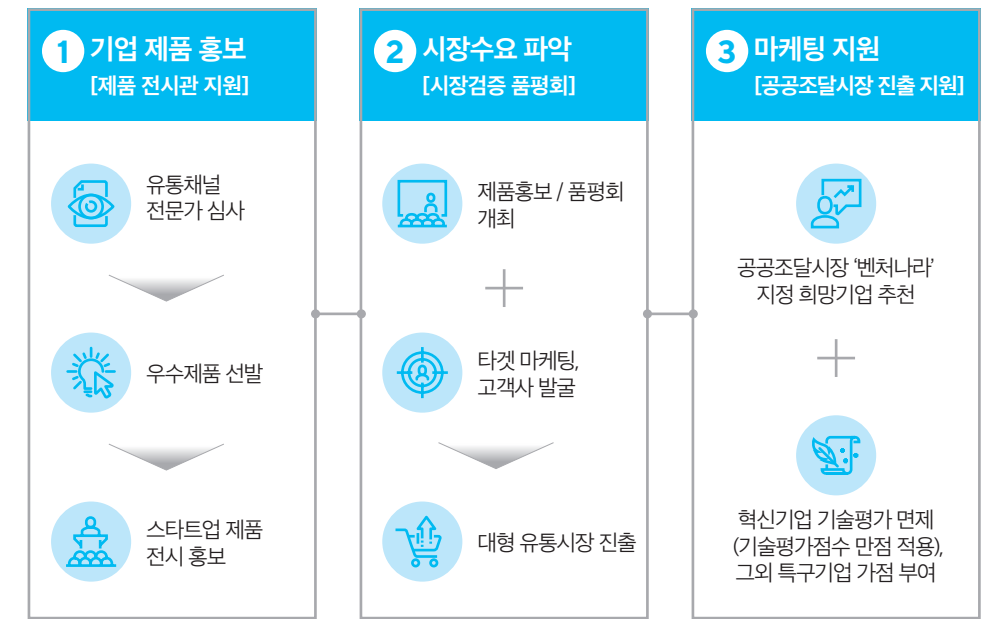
1 기업 제품 홍보
[제품 전시관 지원]

유통채널 전문가 심사

우수제품 선발

스타트업 제품 전시 홍보

2 시장수요 파악
[시장검증 품평회]

제품홍보 / 품평회 개최

타겟 마케팅, 고객사 발굴

대형 유통시장 진출

3 마케팅 지원
[공공조달시장 진출 지원]

공공조달시장 '벤처나라' 지정 희망기업 추천

혁신기업 기술평가 면제 (기술평가점수 만점 적용), 그외 특구기업 가점 부여